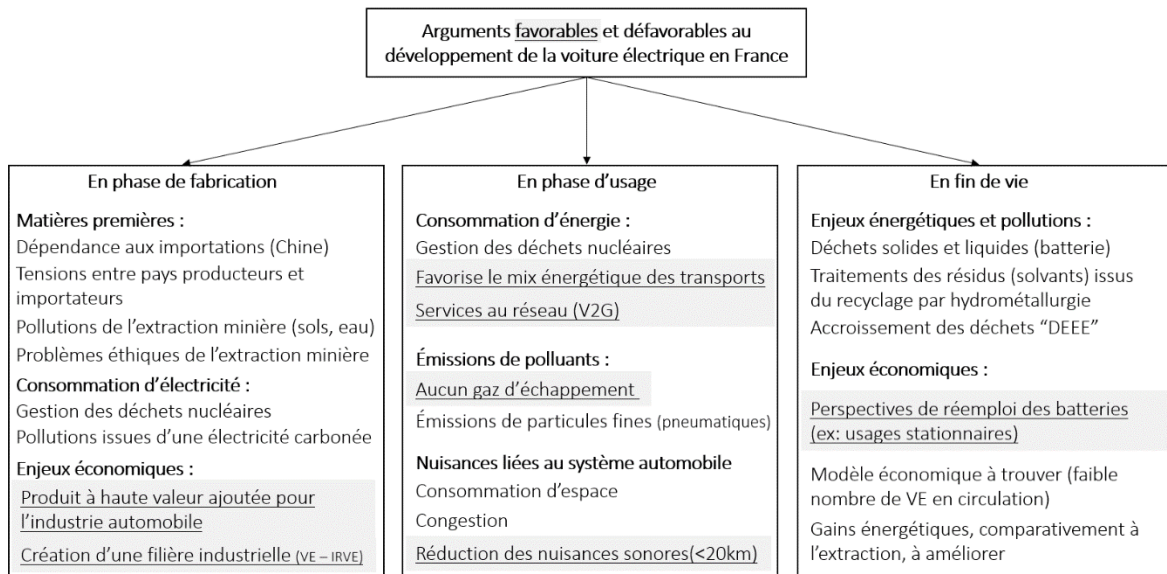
Arguments favorables et défavorables au développement de la voiture électrique en France

En phase de fabrication

Matières premières :
Dépendance aux importations (Chine)
Tensions entre pays producteurs et importateurs
Pollutions de l'extraction minière (sols, eau)
Problèmes éthiques de l'extraction minière

Consommation d'électricité :
Gestion des déchets nucléaires
Pollutions issues d'une électricité carbonée

Enjeux économiques :
Produit à haute valeur ajoutée pour l'industrie automobile
Création d'une filière industrielle (VE – IRVE)

En phase d'usage

Consommation d'énergie :
Gestion des déchets nucléaires
Favorise le mix énergétique des transports
Services au réseau (V2G)

Émissions de polluants :
Aucun gaz d'échappement
Émissions de particules fines (pneumatiques)

Nuisances liées au système automobile
Consommation d'espace
Congestion
Réduction des nuisances sonores(<20km)

En fin de vie

Enjeux énergétiques et pollutions :
Déchets solides et liquides (batterie)
Traitements des résidus (solvants) issus du recyclage par hydrométallurgie
Accroissement des déchets "DEEE"

Enjeux économiques :
Perspectives de réemploi des batteries (ex: usages stationnaires)
Modèle économique à trouver (faible nombre de VE en circulation)
Gains énergétiques, comparativement à l'extraction, à améliorer